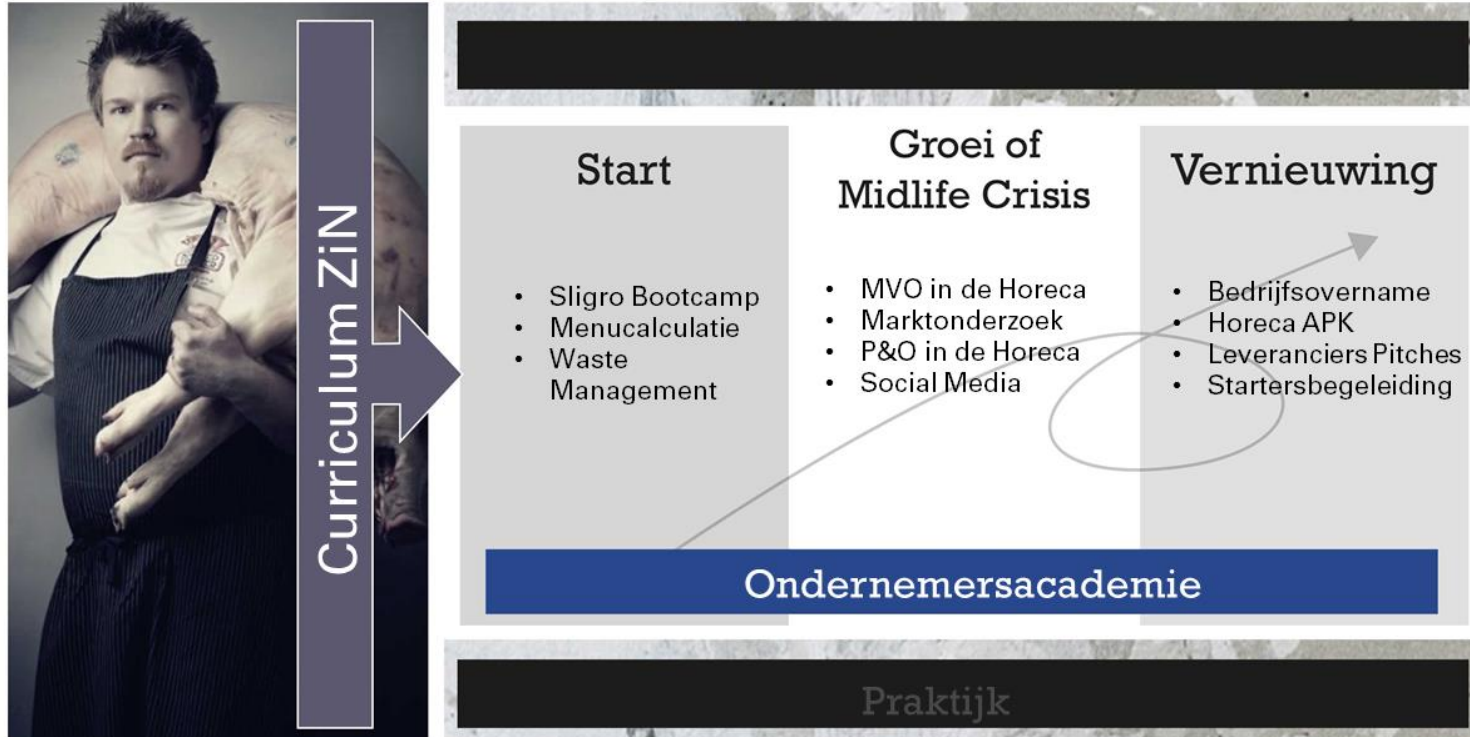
Curriculum ZiN

Start

- Sligro Bootcamp
- Menucalculatie
- Waste Management

Groei of Midlife Crisis

- MVO in de Horeca
- Marktonderzoek
- P&O in de Horeca
- Social Media

Vernieuwing

- Bedrijfsovername
- Horeca APK
- Leveranciers Pitches
- Startersbegeleiding

Ondernemersacademie

Praktijk